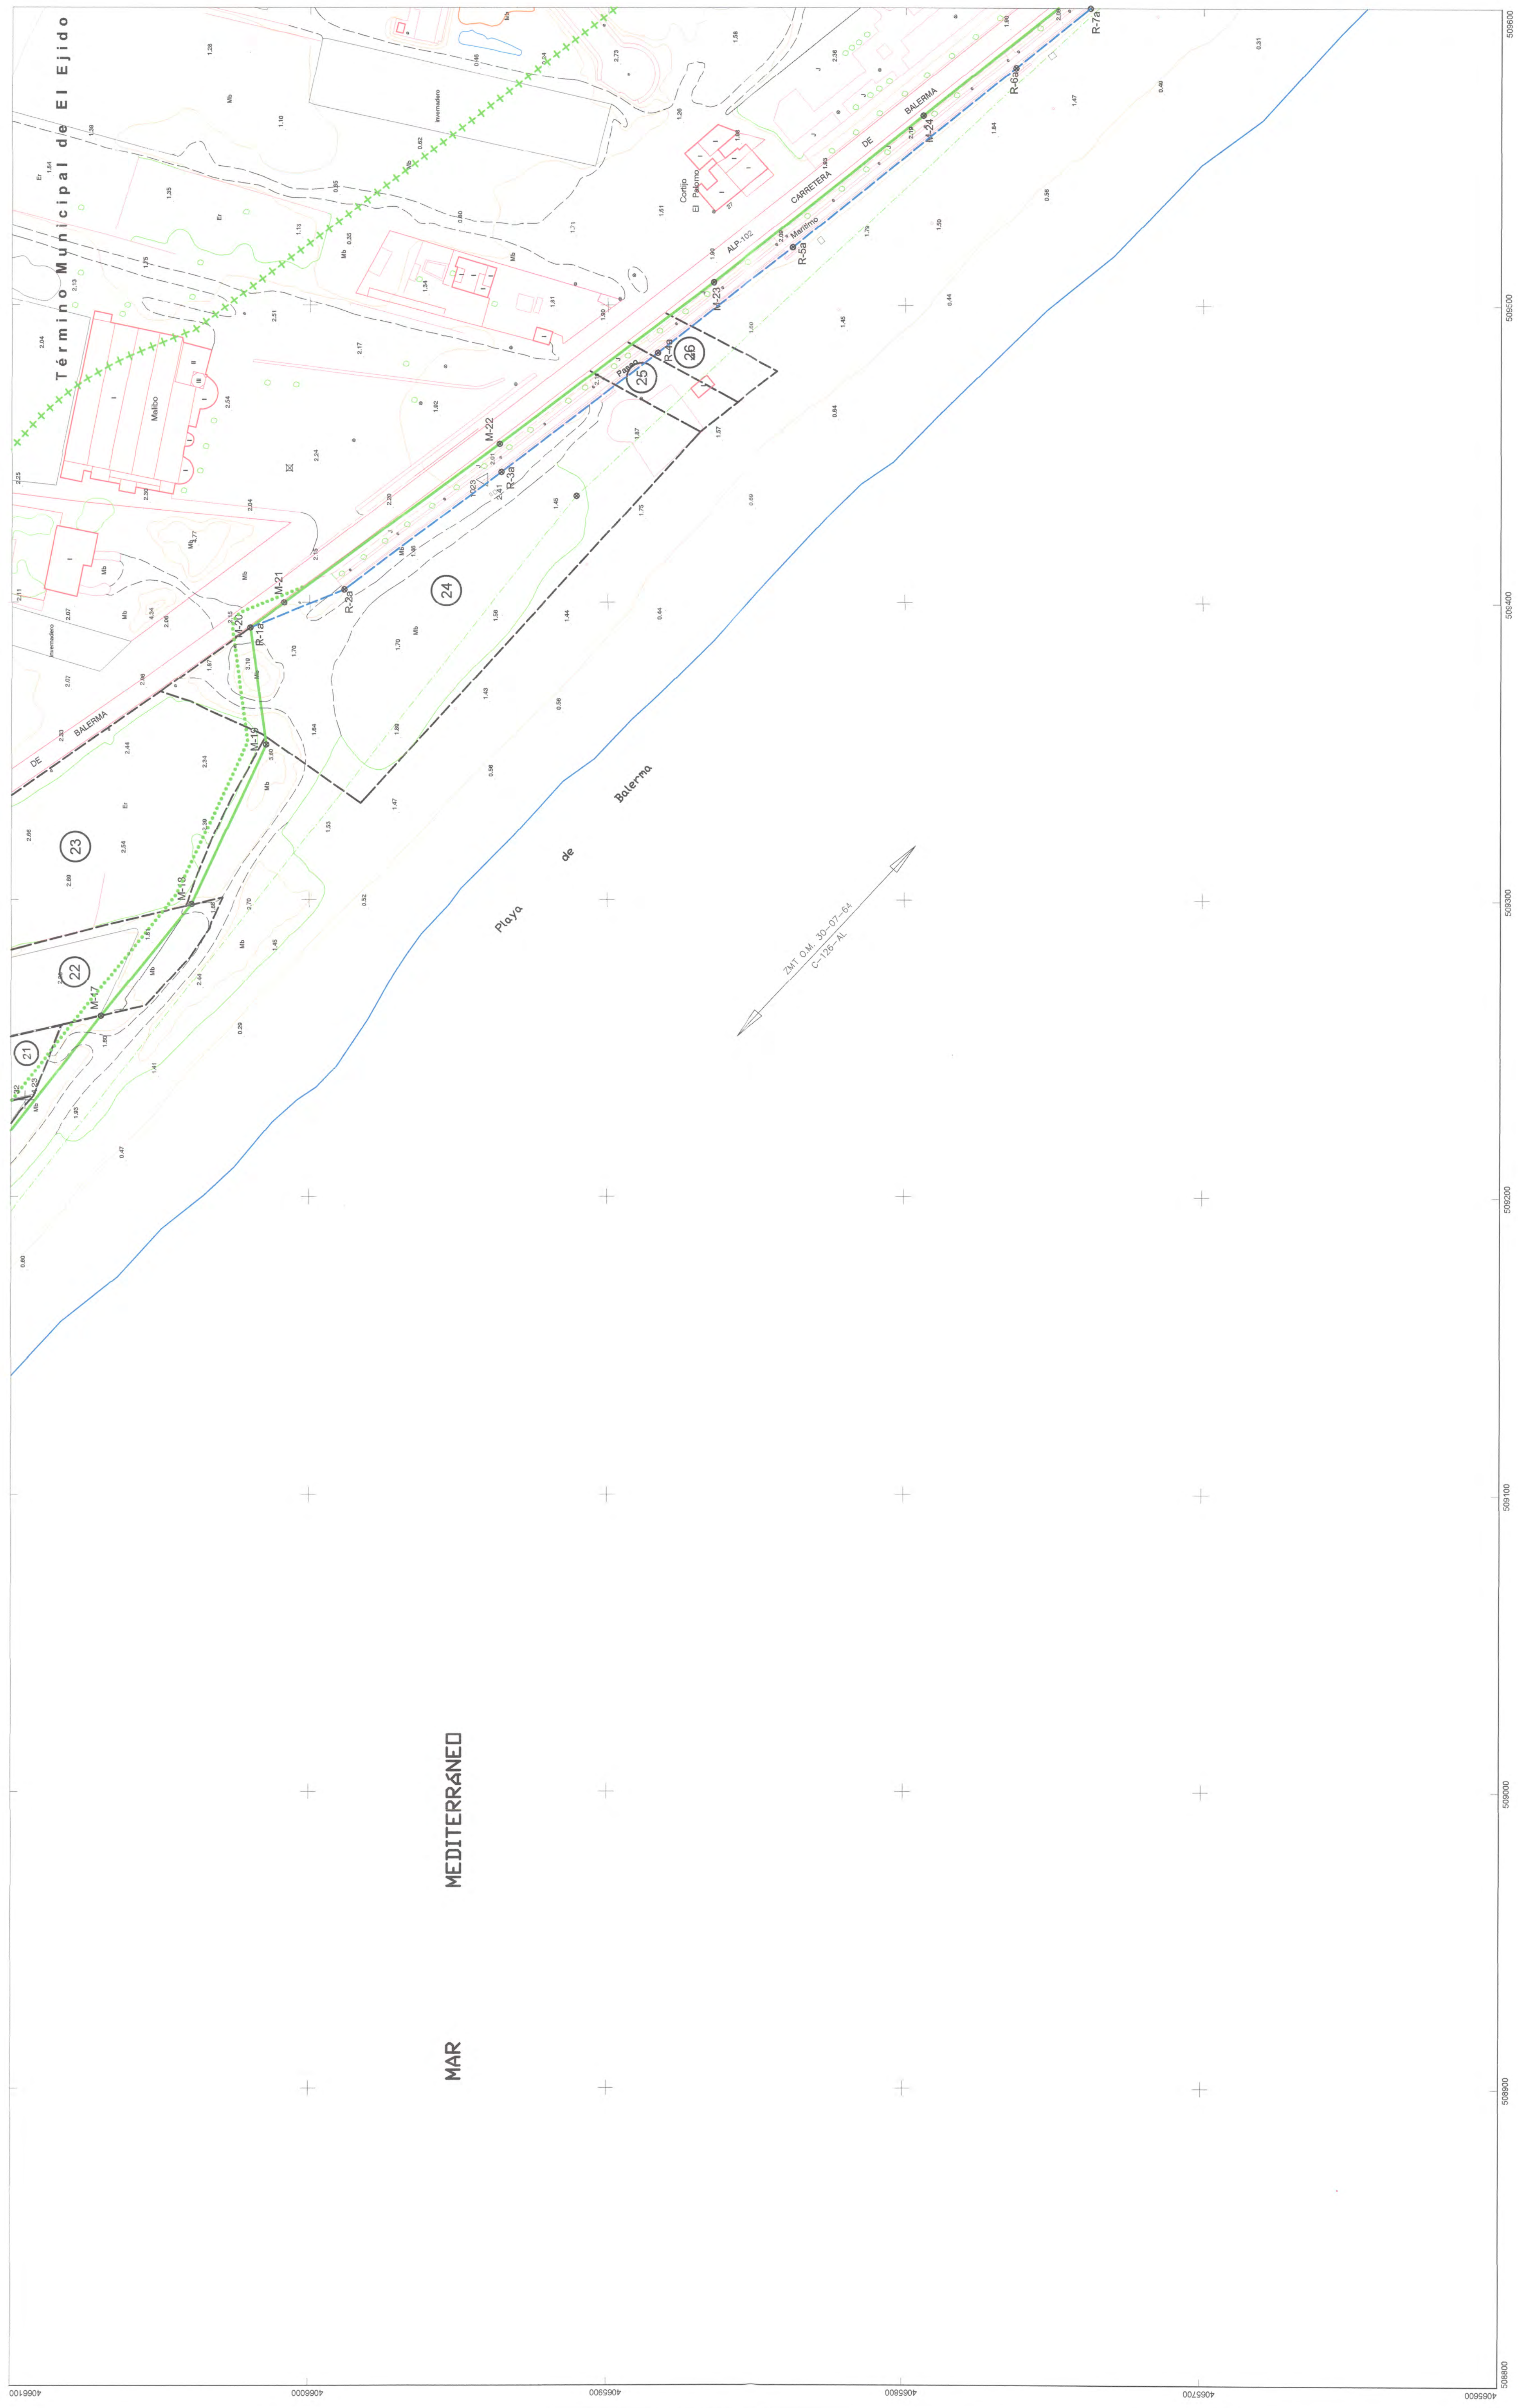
Término Municipal de El Ejido

Invernadero

Malibo

Cortijo El Palomo

CARRETERA DE BALERMA

ALP-102

Paseo Marítimo

DE BALERMA

M-17
M-18
M-19
M-20
M-21
M-22
M-23
M-24

R-1a
R-2a
R-3a
R-4a
R-5a
R-6a
R-7a

21
22
23
24
25
26

Playa de Balerma

ZMT O.M. 30-07-64
C-126-AL

MAR MEDITERRANEO

509600
509500
509400
509300
509200
509100
509000
508900
508800

4066100
4066000
4065900
4065800
4065700
4065600